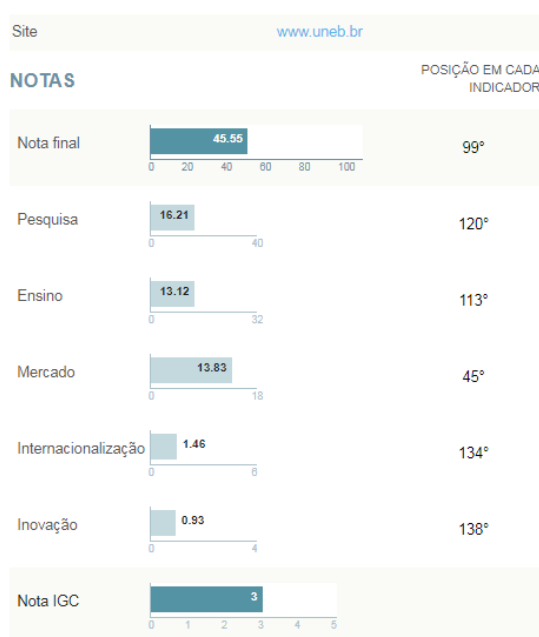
Site www.uneb.br

NOTAS

POSIÇÃO EM CADA INDICADOR

| | | |
|---|---|---|
| Nota final | 45.55 (0 20 40 60 80 100) | 99° |
| Pesquisa | 16.21 (0 40) | 120° |
| Ensino | 13.12 (0 32) | 113° |
| Mercado | 13.83 (0 18) | 45° |
| Internacionalização | 1.46 (0 6) | 134° |
| Inovação | 0.93 (0 4) | 138° |
| Nota IGC | 3 (0 1 2 3 4 5) | |